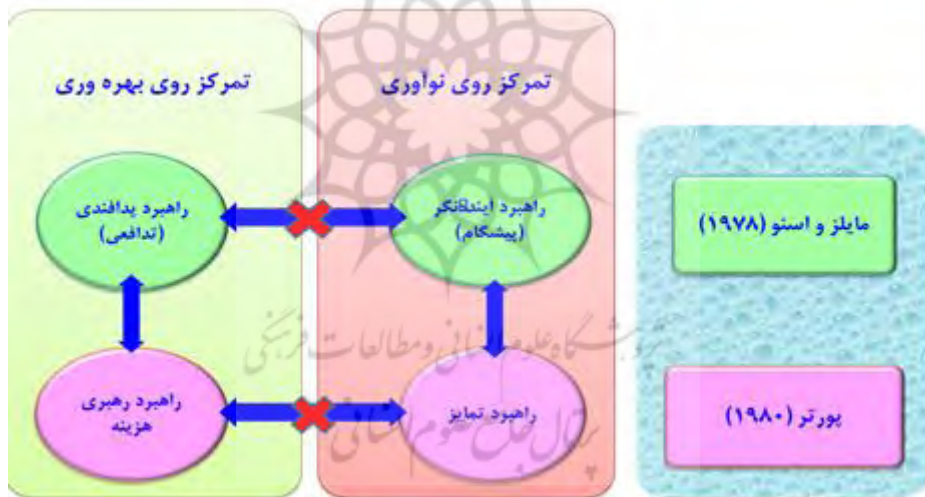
تمرکز روی نوآوری

تمرکز روی بهره وری

مایلز و اسنو (۱۹۷۸)

راهبرد اینطافگر (پیشگام)

راهبرد پدافندی (تدافعی)

پورتر (۱۹۸۰)

راهبرد تمایز

راهبرد رهبری هزینه

پژوهشگاه علوم انسانی و مطالعات فرهنگی
پرتال جامع علوم انسانی